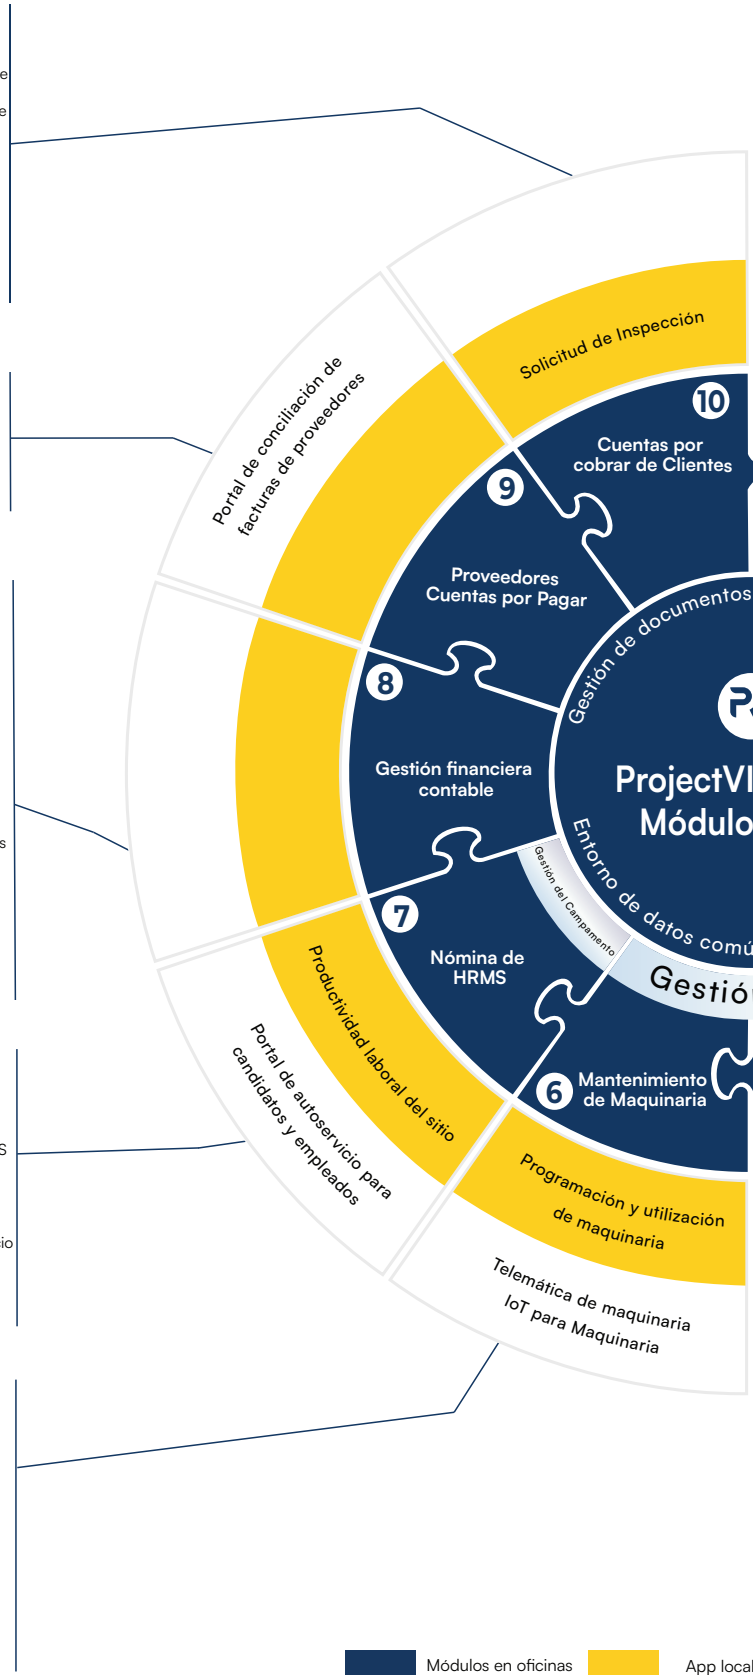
e
e
s
S
io

Solicitud de Inspección
Portal de conciliación de facturas de proveedores
10
Cuentas por cobrar de Clientes
9
Proveedores Cuentas por Pagar
8
Gestión financiera contable
7
Nómina de HRMS
6
Mantenimiento de Maquinaria
Gestión de documentos
ProjectVI
Módulo
Entorno de datos comú
Gestión del Campamento
Gestió
Productividad laboral del sitio
Portal de autoservicio para candidatos y empleados
Programación y utilización de maquinaria
Telemática de maquinaria IoT para Maquinaria

Módulos en oficinas
App local